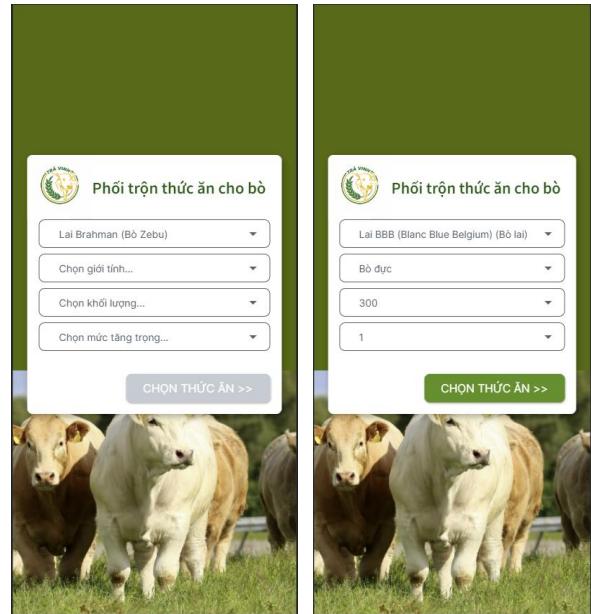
TRÀ VINH

Phối trộn thức ăn cho bò

Lai Brahman (Bò Zebu)

Chọn giới tính...

Chọn khối lượng...

Chọn mức tăng trọng...

CHỌN THỨC ĂN >>

TRÀ VINH

Phối trộn thức ăn cho bò

Lai BBB (Blanc Blue Belgium) (Bò lai)

Bò đực

300

1

CHỌN THỨC ĂN >>